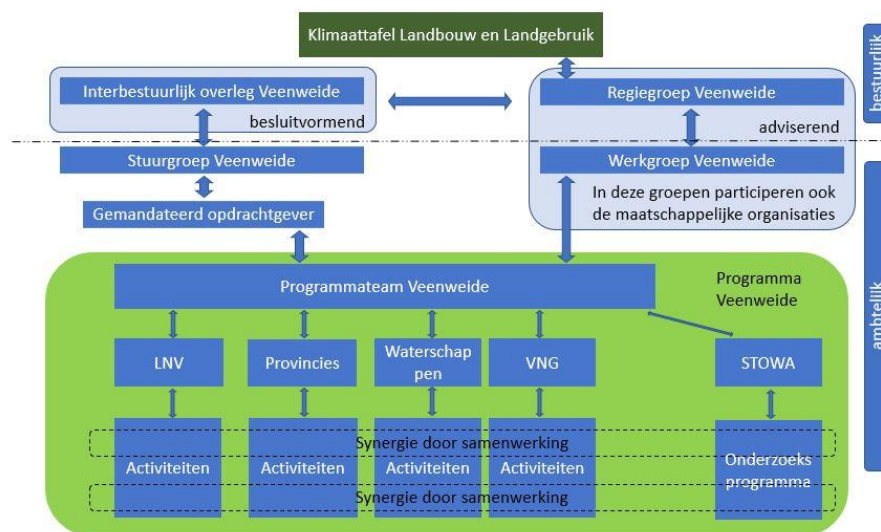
Klimaattafel Landbouw en Landgebruik

bestuurlijk

Interbestuurlijk overleg Veenweide

besluitvormend

Regiegroep Veenweide

adviserend

Stuurgroep Veenweide

Werkgroep Veenweide

In deze groepen participeren ook de maatschappelijke organisaties

Gemandateerd opdrachtgever

ambtelijk

Programmateam Veenweide

Programma Veenweide

LNV

Provincies

Waterschappen

VNG

STOWA

Synergie door samenwerking

Activiteiten

Activiteiten

Activiteiten

Activiteiten

Onderzoeks programma

Synergie door samenwerking